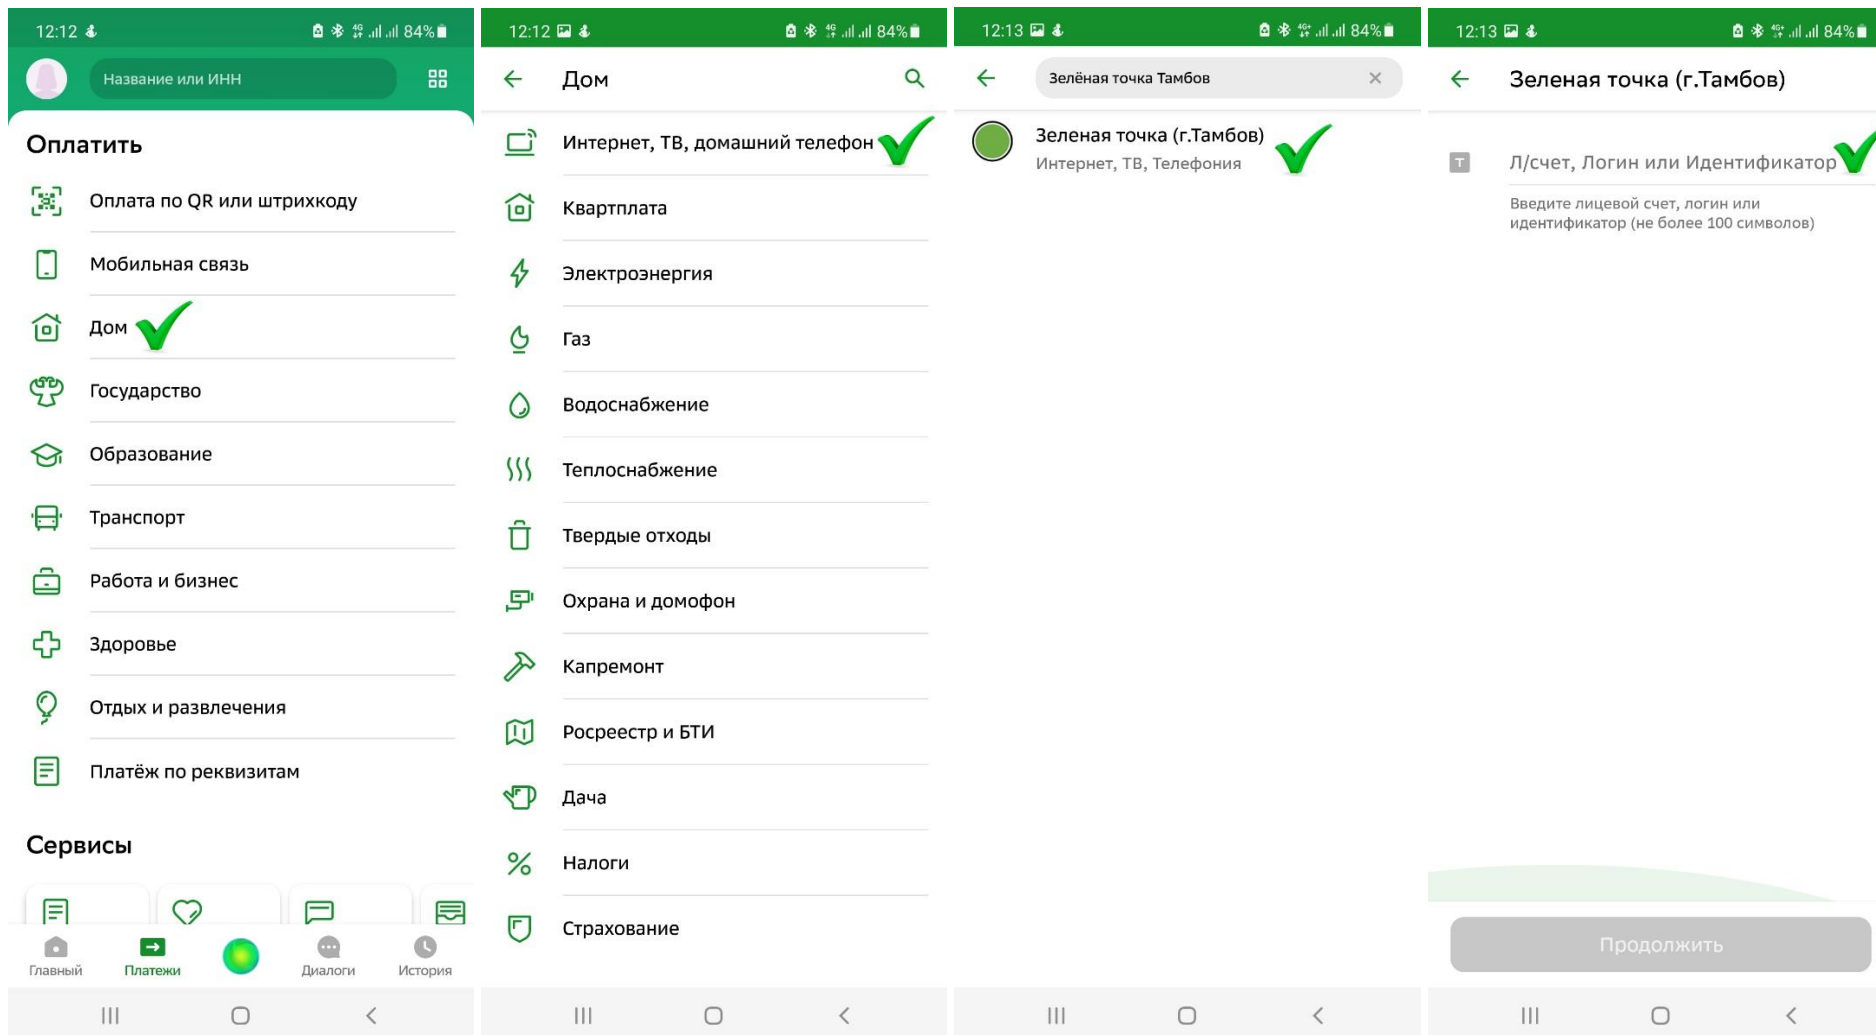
12:12 84%

Название или ИНН

Оплатить

Оплата по QR или штрихкоду

Мобильная связь

Дом

Государство

Образование

Транспорт

Работа и бизнес

Здоровье

Отдых и развлечения

Платёж по реквизитам

Сервисы

Главный Платежи Диалоги История

12:12 84%

Дом

Интернет, ТВ, домашний телефон

Квартплата

Электроэнергия

Газ

Водоснабжение

Теплоснабжение

Твердые отходы

Охрана и домофон

Капремонт

Росреестр и БТИ

Дача

Налоги

Страхование

12:13 84%

Зелёная точка Тамбов

Зеленая точка (г.Тамбов)
Интернет, ТВ, Телефония

12:13 84%

Зеленая точка (г.Тамбов)

Л/счет, Логин или Идентификатор

Введите лицевой счет, логин или идентификатор (не более 100 символов)

Продолжить